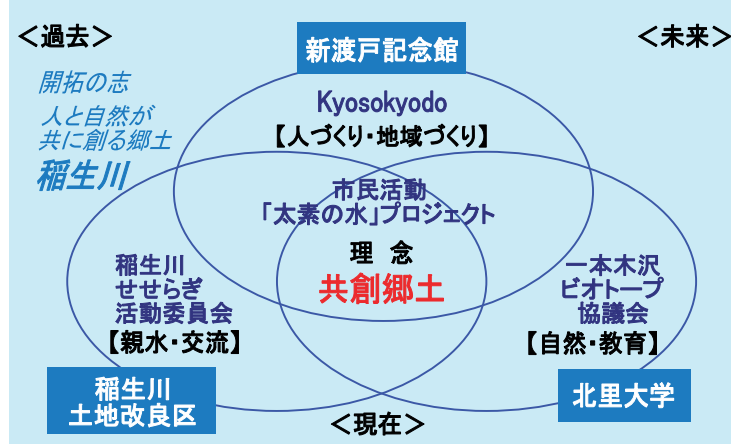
＜過去＞

新渡戸記念館

＜未来＞

開拓の志
人と自然が
共に創る郷土
稲生川

Kyosokyodo
【人づくり・地域づくり】

市民活動
「太素の水」プロジェクト

理　念
共創郷土

稲生川
せせらぎ
活動委員会
【親水・交流】

一本木沢
ビオトープ
協議会
【自然・教育】

稲生川
土地改良区

＜現在＞

北里大学